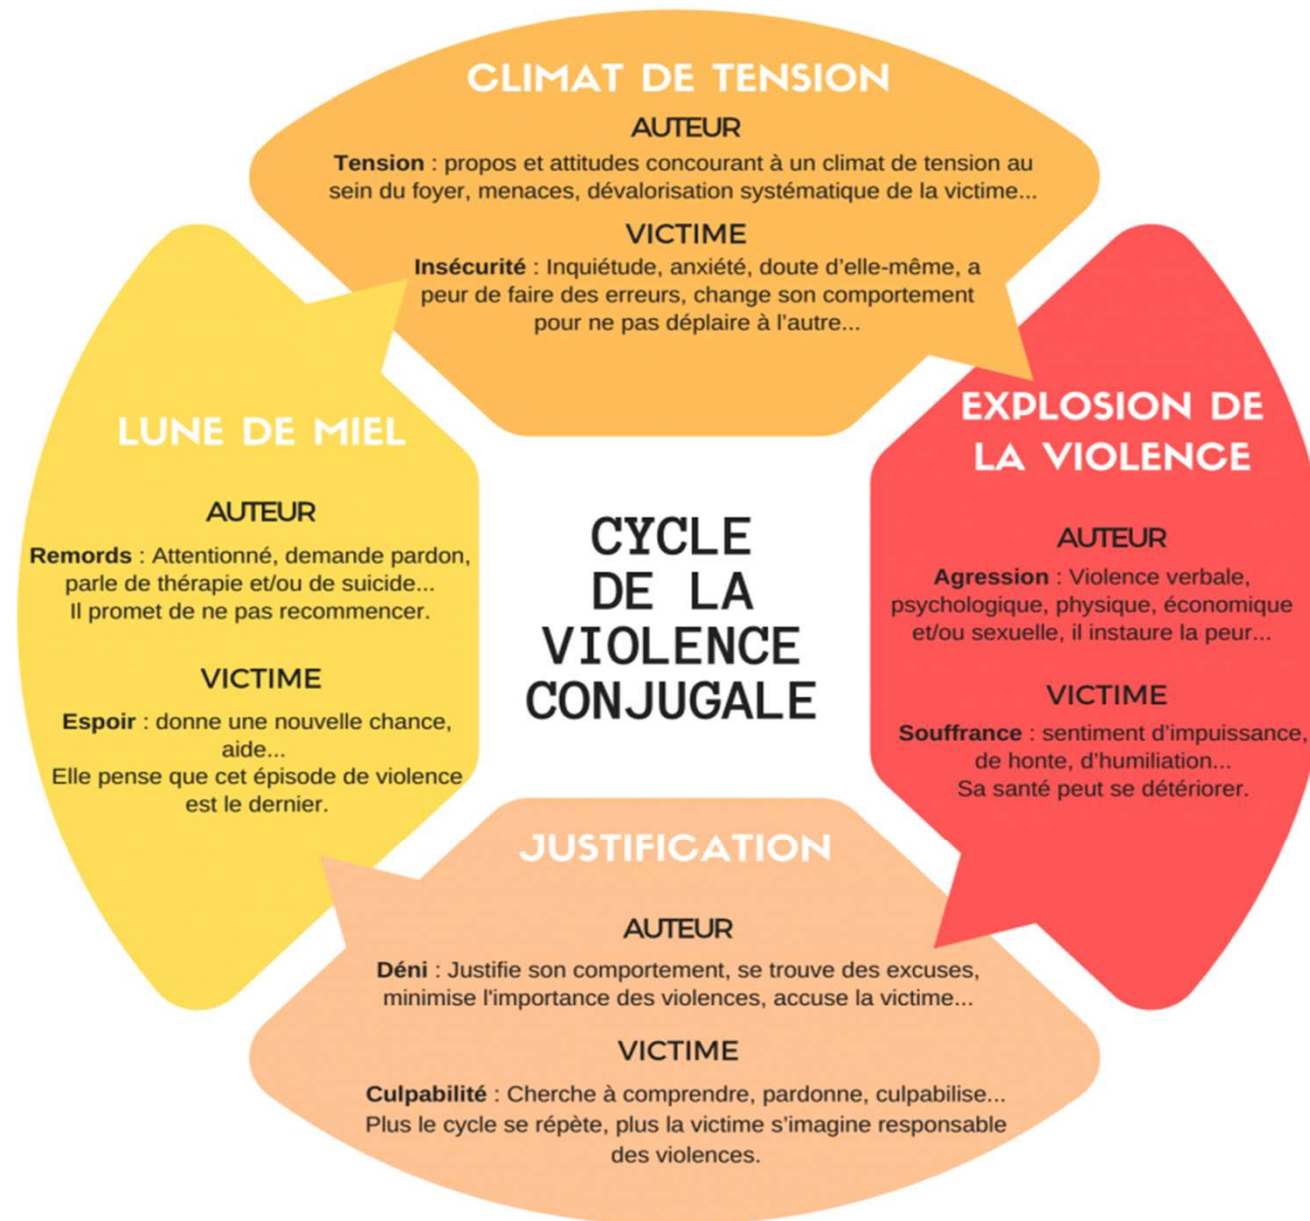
CLIMAT DE TENSION

AUTEUR

**Tension** : propos et attitudes concourant à un climat de tension au sein du foyer, menaces, dévalorisation systématique de la victime...

VICTIME

**Insécurité** : Inquiétude, anxiété, doute d'elle-même, a peur de faire des erreurs, change son comportement pour ne pas déplaire à l'autre...

EXPLOSION DE LA VIOLENCE

AUTEUR

**Agression** : Violence verbale, psychologique, physique, économique et/ou sexuelle, il instaure la peur...

VICTIME

**Souffrance** : sentiment d'impuissance, de honte, d'humiliation...
Sa santé peut se détériorer.

JUSTIFICATION

AUTEUR

**Déni** : Justifie son comportement, se trouve des excuses, minimise l'importance des violences, accuse la victime...

VICTIME

**Culpabilité** : Cherche à comprendre, pardonne, culpabilise...
Plus le cycle se répète, plus la victime s'imagine responsable des violences.

LUNE DE MIEL

AUTEUR

**Remords** : Attentionné, demande pardon, parle de thérapie et/ou de suicide...
Il promet de ne pas recommencer.

VICTIME

**Espoir** : donne une nouvelle chance, aide...
Elle pense que cet épisode de violence est le dernier.

CYCLE DE LA VIOLENCE CONJUGALE